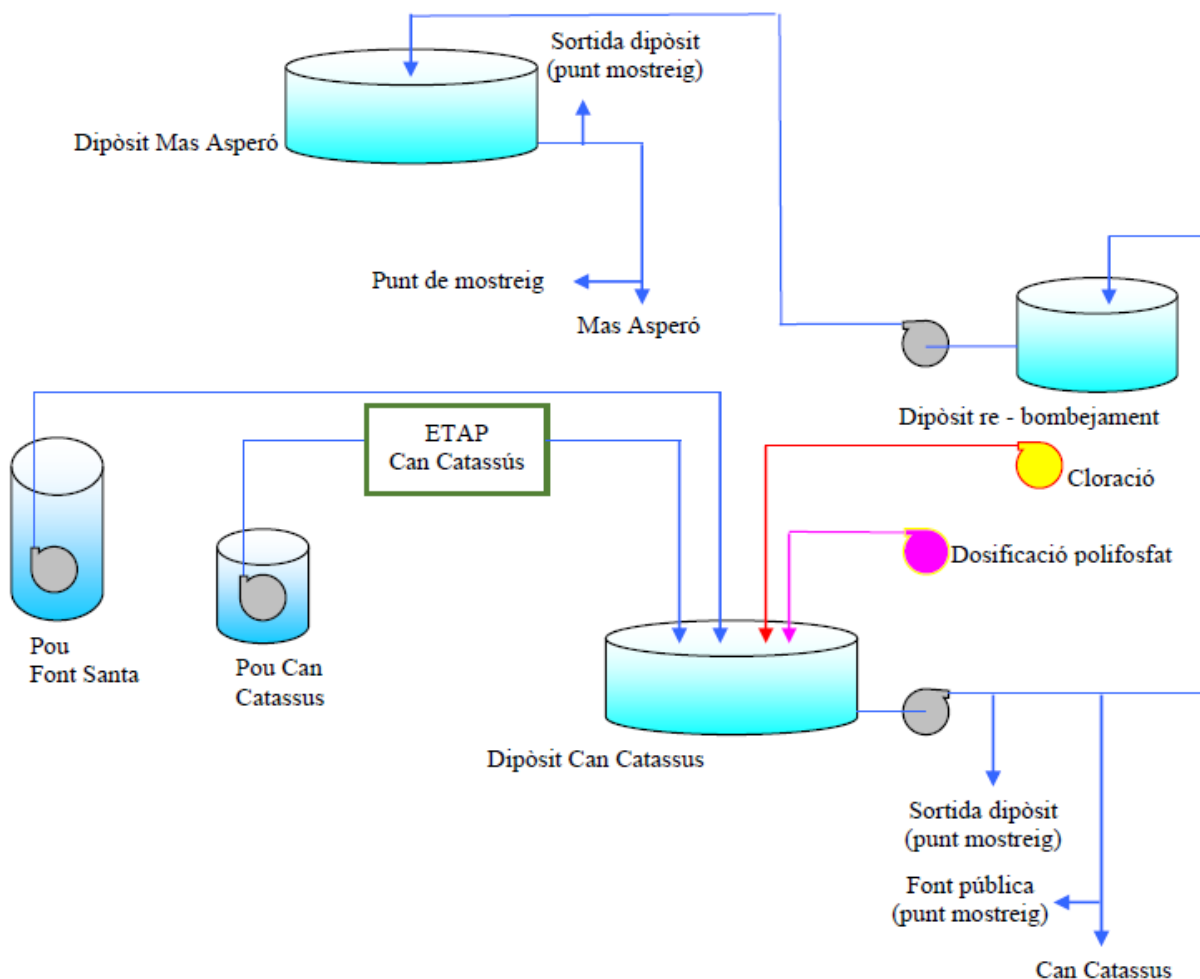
Sortida dipòsit
(punt mostreig)

Dipòsit Mas Asperó

Punt de mostreig

Mas Asperó

Dipòsit re - bombejament

ETAP
Can Catassús

Cloració

Dosificació polifosfat

Pou
Font Santa

Pou Can
Catassus

Dipòsit Can Catassus

Sortida dipòsit
(punt mostreig)

Font pública
(punt mostreig)

Can Catassus